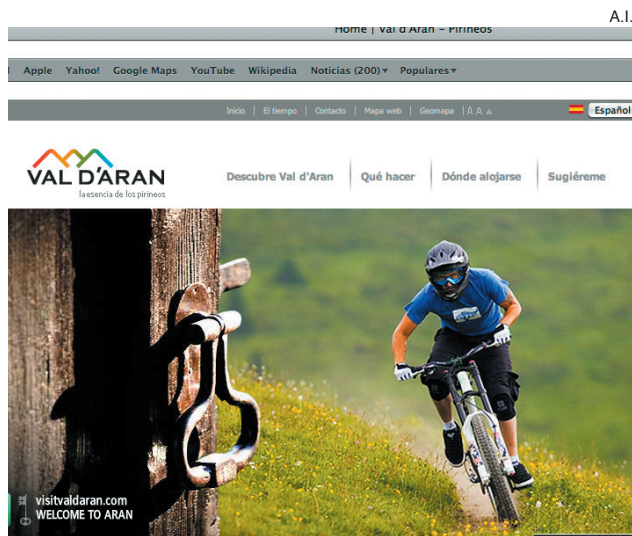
A.I.

Home | Val d'Aran - Pirineos

Apple Yahoo! Google Maps YouTube Wikipedia Noticias (200) ▾ Populares ▾

Inicio | El tiempo | Contacto | Mapa web | Geomapa | A A A

Español

VAL D'ARAN
la esencia de los pirineos

Descubre Val d'Aran | Qué hacer | Dónde alojarse | Sugiéreme

visitvaldaran.com
WELCOME TO ARAN